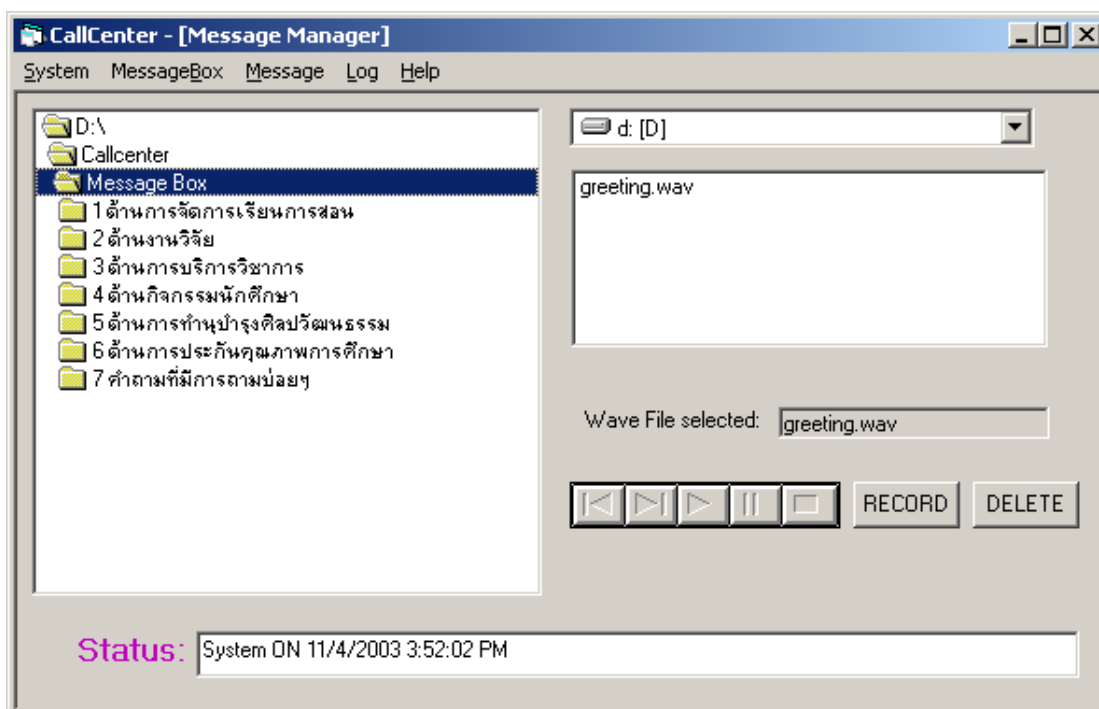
CallCenter - [Message Manager]

System MessageBox Message Log Help

D:\
Callcenter
Message Box
1 ด้านการจัดการเรียนการสอน
2 ด้านงานวิจัย
3 ด้านการบริการวิชาการ
4 ด้านกิจกรรมนักศึกษา
5 ด้านการทำนุบำรุงศิลปวัฒนธรรม
6 ด้านการประกันคุณภาพการศึกษา
7 คำถามที่มีการถามบ่อยๆ

d: [D]

greeting.wav

Wave File selected: greeting.wav

RECORD DELETE

Status: System ON 11/4/2003 3:52:02 PM